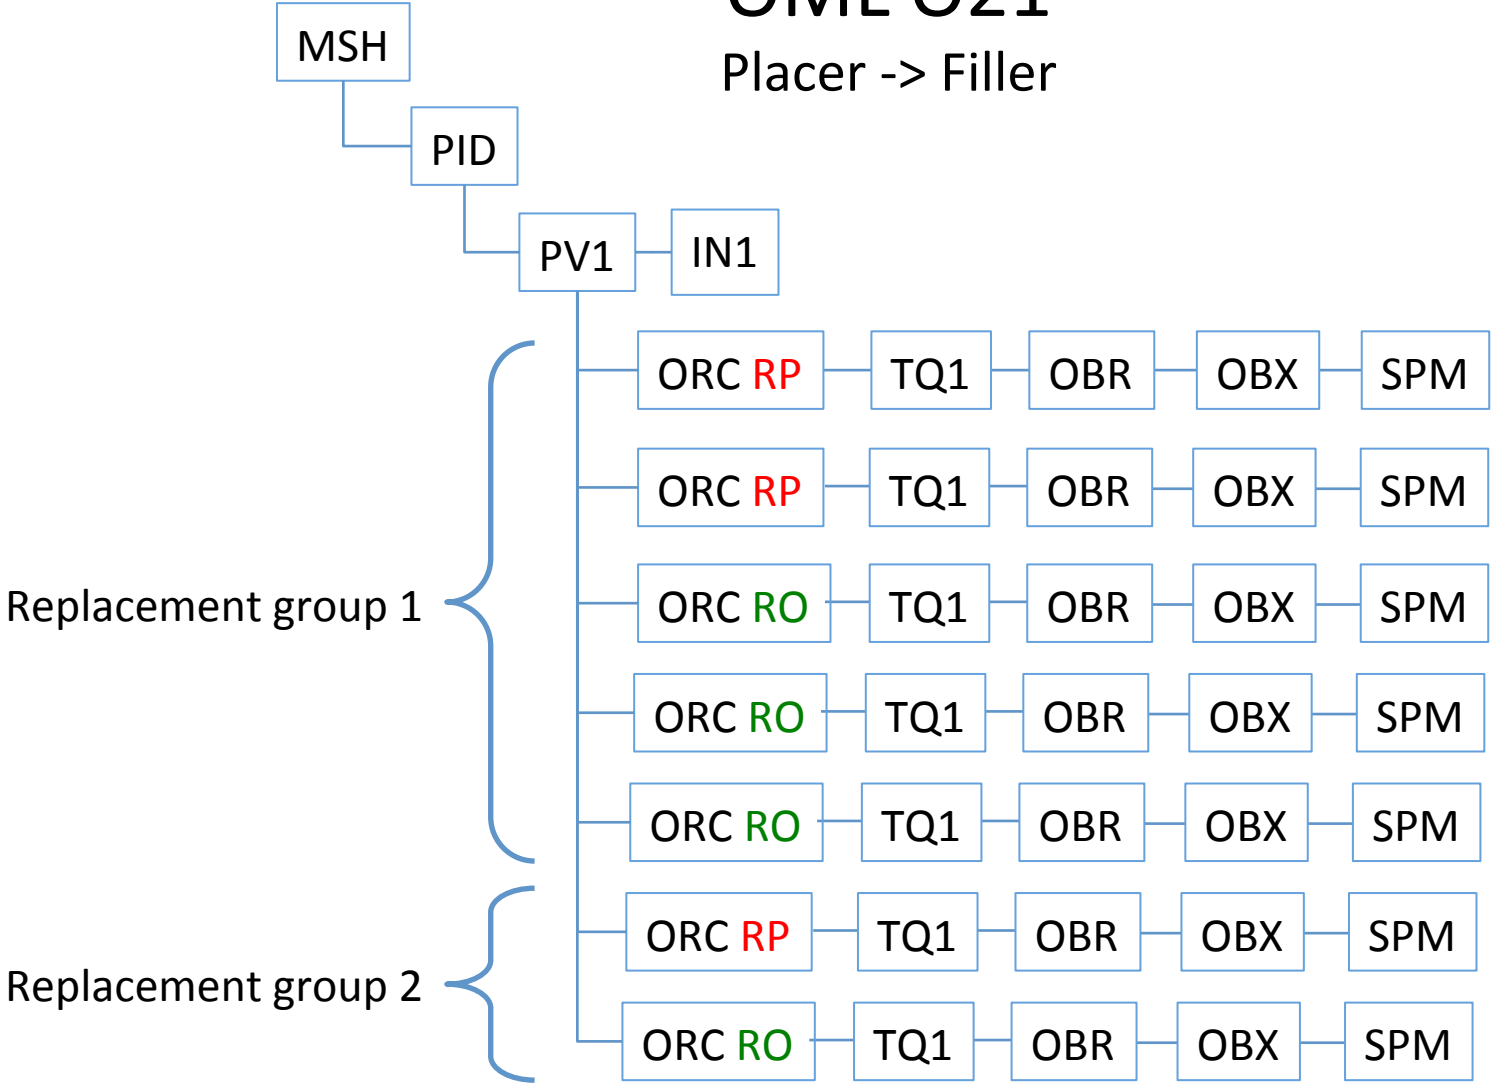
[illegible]
Placer -> Filler

MSH
PID
PV1
IN1

| ORC RP | TQ1 | OBR | OBX | SPM |
| ORC RP | TQ1 | OBR | OBX | SPM |
| ORC RO | TQ1 | OBR | OBX | SPM |
| ORC RO | TQ1 | OBR | OBX | SPM |
| ORC RO | TQ1 | OBR | OBX | SPM |
| ORC RP | TQ1 | OBR | OBX | SPM |
| ORC RO | TQ1 | OBR | OBX | SPM |

Replacement group 1
Replacement group 2